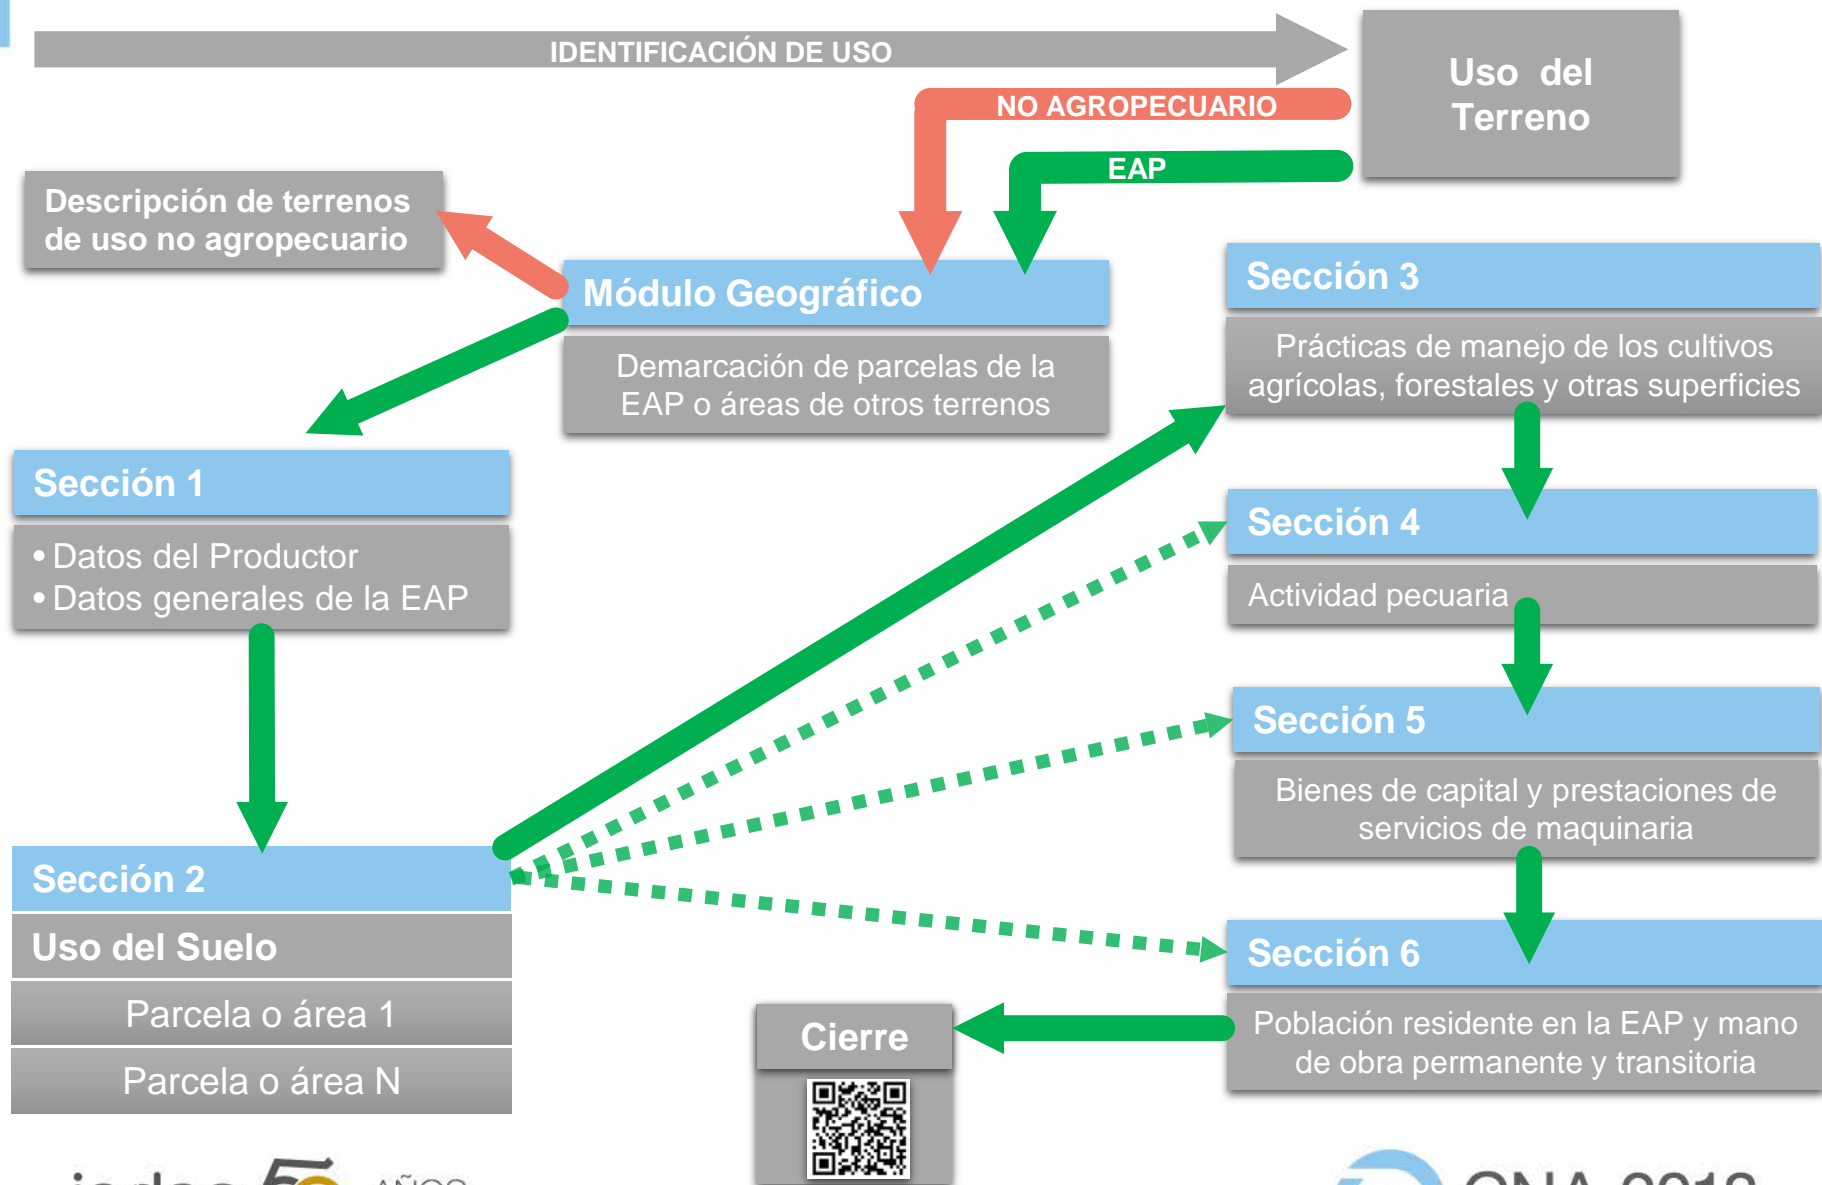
IDENTIFICACIÓN DE USO

Uso del Terreno

NO AGROPECUARIO

EAP

Descripción de terrenos de uso no agropecuario

Módulo Geográfico

Demarcación de parcelas de la EAP o áreas de otros terrenos

Sección 3

Prácticas de manejo de los cultivos agrícolas, forestales y otras superficies

Sección 1

• Datos del Productor
• Datos generales de la EAP

Sección 4

Actividad pecuaria

Sección 5

Bienes de capital y prestaciones de servicios de maquinaria

Sección 2

Uso del Suelo

Parcela o área 1

Parcela o área N

Sección 6

Población residente en la EAP y mano de obra permanente y transitoria

Cierre

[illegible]